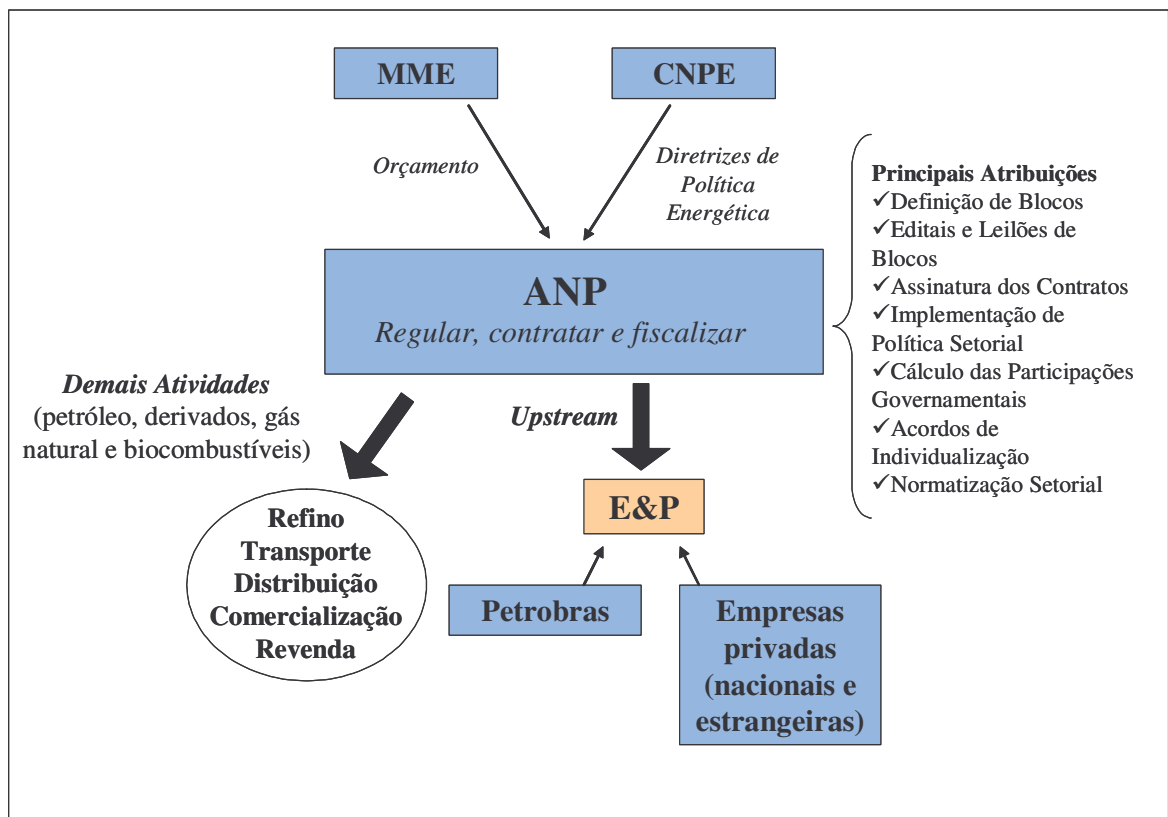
MME

CNPE

Orçamento

Diretrizes de Política Energética

ANP
Regular, contratar e fiscalizar

Principais Atribuições
✓Definição de Blocos
✓Editais e Leilões de Blocos
✓Assinatura dos Contratos
✓Implementação de Política Setorial
✓Cálculo das Participações Governamentais
✓Acordos de Individualização
✓Normatização Setorial

Demais Atividades
(petróleo, derivados, gás natural e biocombustíveis)

Upstream

E&P

Refino
Transporte
Distribuição
Comercialização
Revenda

Petrobras

Empresas privadas (nacionais e estrangeiras)